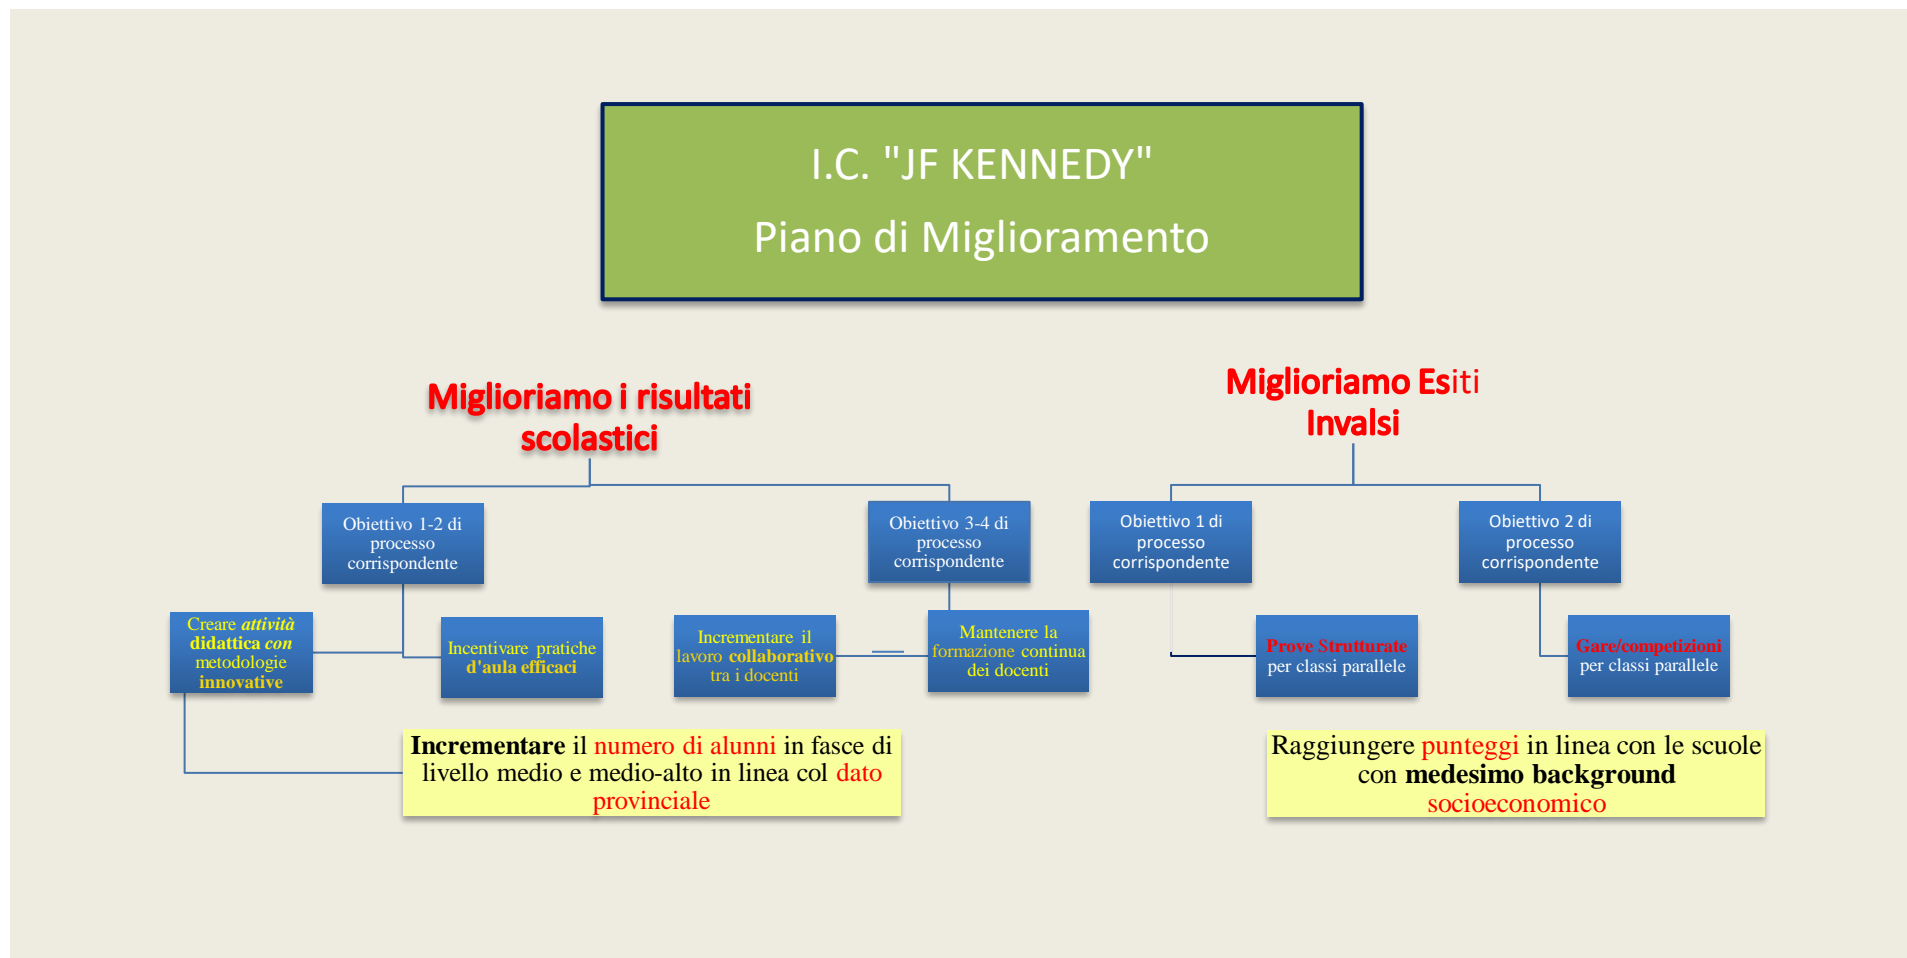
I.C. "JF KENNEDY"

Piano di Miglioramento

Miglioriamo i risultati scolastici

Miglioriamo Esiti Invalsi

Obiettivo 1-2 di processo corrispondente

Obiettivo 3-4 di processo corrispondente

Obiettivo 1 di processo corrispondente

Obiettivo 2 di processo corrispondente

Creare attività didattica con metodologie innovative

Incentivare pratiche d'aula efficaci

Incrementare il lavoro collaborativo tra i docenti

Mantenere la formazione continua dei docenti

Prove Strutturate per classi parallele

Gare/competizioni per classi parallele

Incrementare il numero di alunni in fasce di livello medio e medio-alto in linea col dato provinciale

Raggiungere punteggi in linea con le scuole con medesimo background socioeconomico